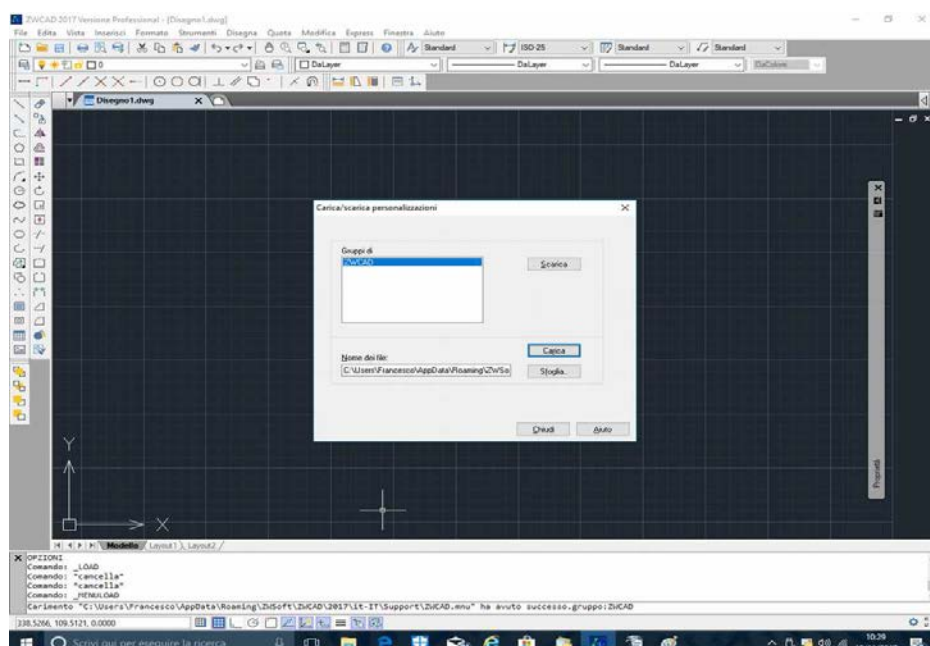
ZWCAD 2017 Versione Professional - [Disegno1.dwg]

File Edita Vista Inserisci Formato Strumenti Disegna Quota Modifica Express Finestra Aiuto

Standard ISO-25 Standard Standard

0 DaLayer DaLayer DaLayer DaColore

Disegno1.dwg

Carica/scarica personalizzazioni

Gruppi di

ZWCAD

Scarica

Nome dei file:

C:\Users\Francesco\AppData\Roaming\ZWSo

Carica

Sfoglia...

Chiudi

Aiuto

Y

X

Proprietà

Modello Layout1 Layout2

OPZIONI
Comando: _LOAD
Comando: "cancella"
Comando: "cancella"
Comando: _MENULOAD
Carimento "C:\Users\Francesco\AppData\Roaming\ZwSoft\ZWCAD\2017\it-IT\Support\ZWCAD.mnu" ha avuto successo.gruppo:ZWCAD

338.5266, 109.5121, 0.0000

Scrivi qui per eseguire la ricerca

10:29